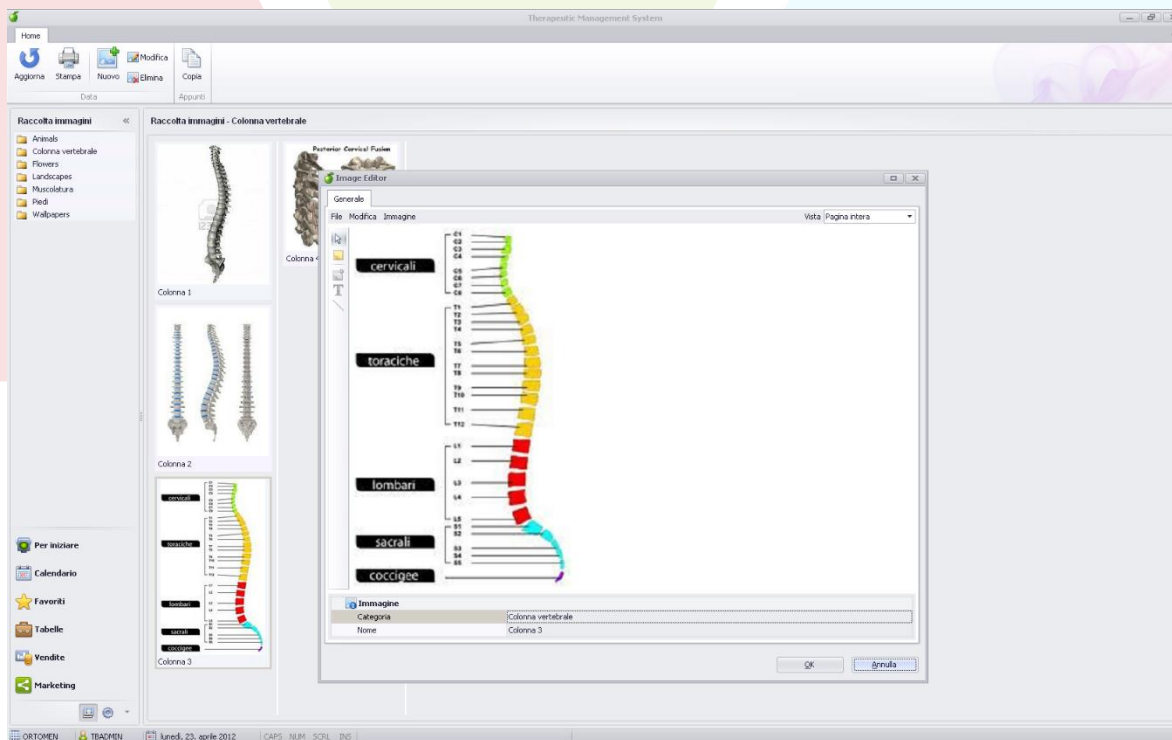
Therapeutic Management System

Home

Aggiorna Stampa Nuovo Modifica Elimina Copia

Data Appunti

Raccolta immagini

Animals
Colonna vertebrale
Flowers
Landscapes
Muscolatura
Piedi
Wallpapers

Raccolta immagini - Colonna vertebrale

Colonna 1

Colonna 2

Colonna 3

Posterior Cervical Fusion

Colonna 4

Image Editor

Generale

File Modifica Immagine

Vista Pagina intera

cervicali
toraciche
lombari
sacrali
coccigee

C1 C2 C3 C4 C5 C6 C7 C8
T1 T2 T3 T4 T5 T6 T7 T8 T9 T10 T11 T12
L1 L2 L3 L4 L5
S1 S2 S3 S4 S5

Immagine

| Categoria | Colonna vertebrale |
|---|---|
| Nome | Colonna 3 |

OK Annulla

Per iniziare
Calendario
Favoriti
Tabelle
Vendite
Marketing

ORTOMEN TBADMIN lunedì, 23. aprile 2012 CAPS NUM SCRL INS